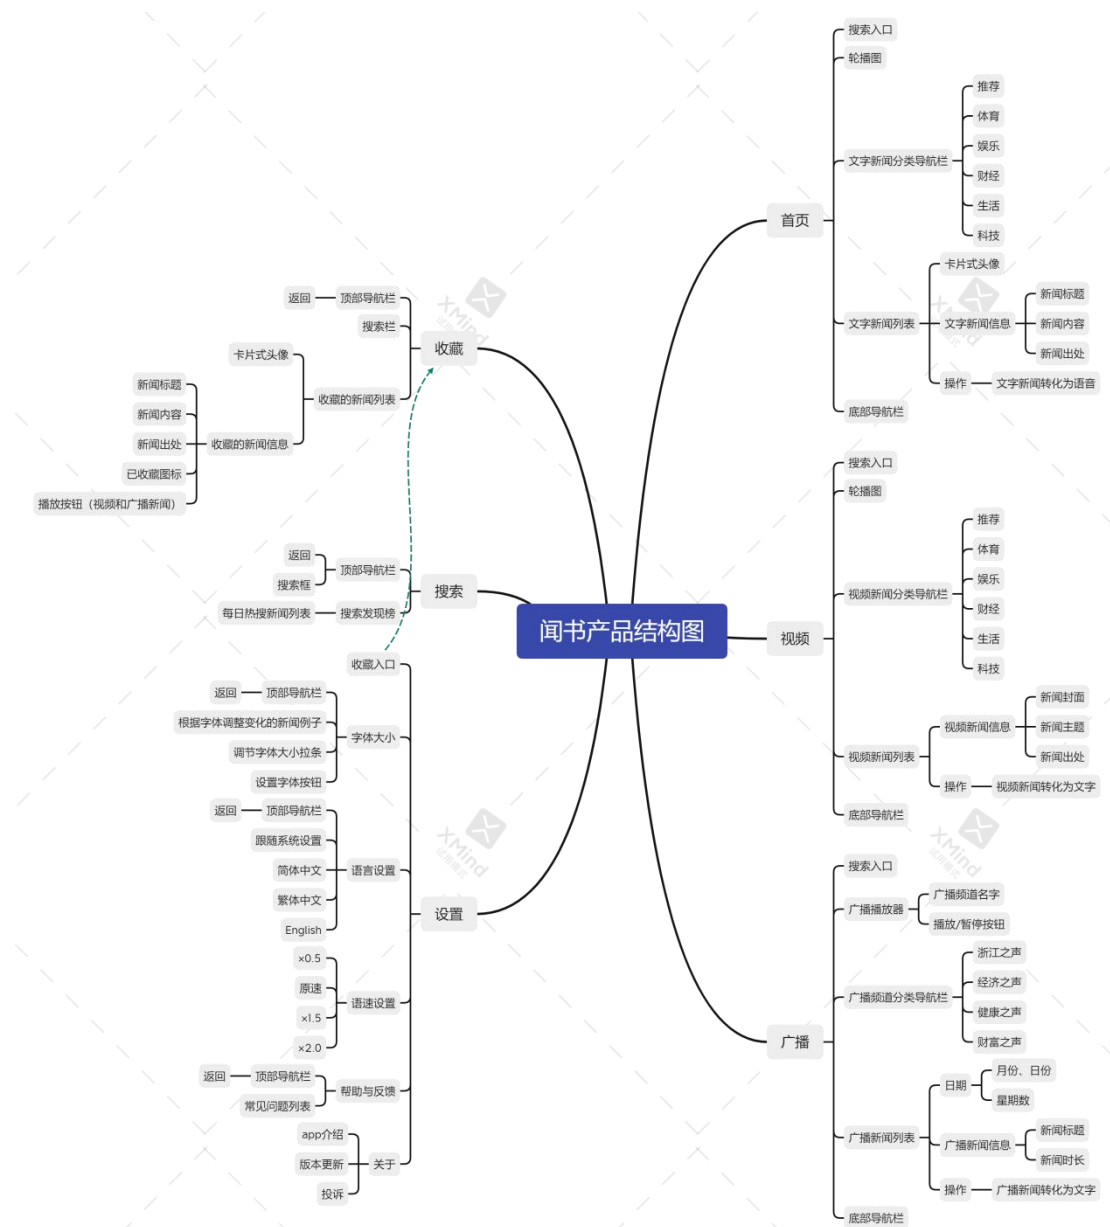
闻书产品结构图

首页
搜索入口
轮播图
文字新闻分类导航栏
推荐
体育
娱乐
财经
生活
科技
文字新闻列表
卡片式头像
文字新闻信息
新闻标题
新闻内容
新闻出处
操作
文字新闻转化为语音
底部导航栏

视频
搜索入口
轮播图
视频新闻分类导航栏
推荐
体育
娱乐
财经
生活
科技
视频新闻列表
视频新闻信息
新闻封面
新闻主题
新闻出处
操作
视频新闻转化为文字
底部导航栏

广播
搜索入口
广播播放器
广播频道名字
播放/暂停按钮
广播频道分类导航栏
浙江之声
经济之声
健康之声
财富之声
广播新闻列表
日期
月份、日份
星期数
广播新闻信息
新闻标题
新闻时长
操作
广播新闻转化为文字
底部导航栏

收藏
顶部导航栏
返回
搜索栏
收藏的新闻列表
卡片式头像
收藏的新闻信息
新闻标题
新闻内容
新闻出处
已收藏图标
播放按钮（视频和广播新闻）

搜索
顶部导航栏
返回
搜索框
搜索发现榜
每日热搜新闻列表

设置
收藏入口
字体大小
顶部导航栏
返回
根据字体调整变化的新闻例子
调节字体大小拉条
设置字体按钮
语言设置
顶部导航栏
返回
跟随系统设置
简体中文
繁体中文
English
语速设置
×0.5
原速
×1.5
×2.0
帮助与反馈
顶部导航栏
返回
常见问题列表
关于
app介绍
版本更新
投诉

XMind
XMind
XMind
XMind